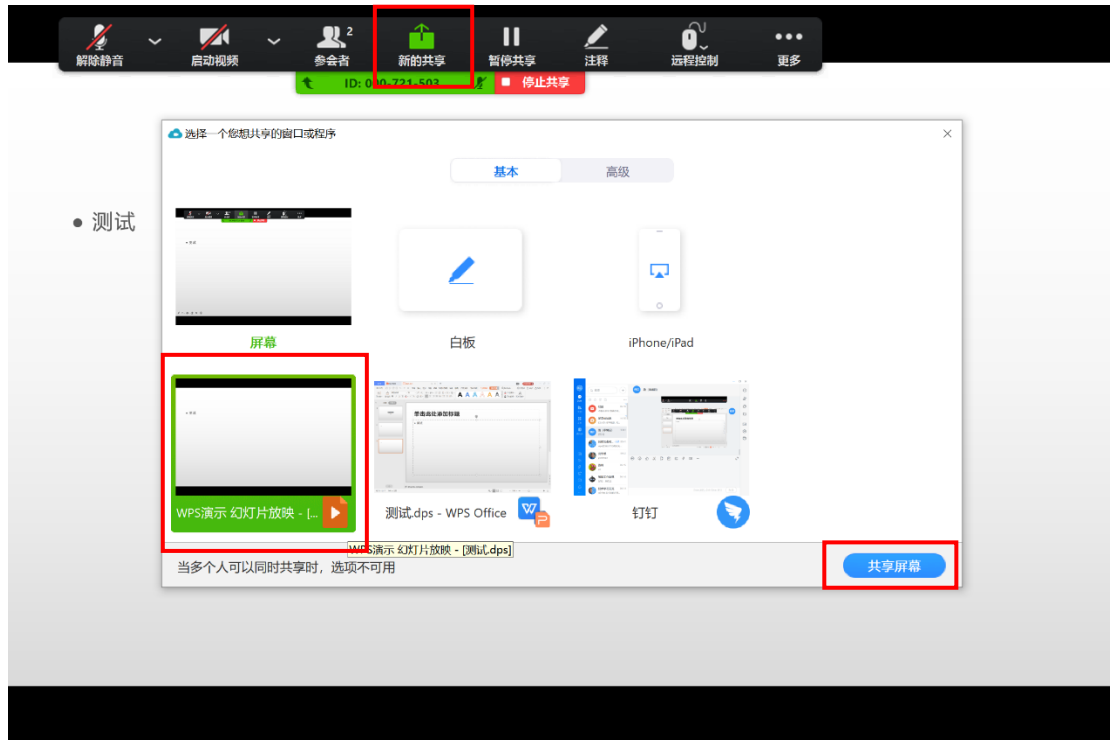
解除静音 启动视频 参会者 2 新的共享 暂停共享 注释 远程控制 更多

ID: 000-721-503 停止共享

选择一个您想共享的窗口或程序

基本 高级

• 测试

屏幕

白板

iPhone/iPad

WPS演示 幻灯片放映 - [...

测试.dps - WPS Office

钉钉

WPS演示 幻灯片放映 - [测试.dps]

当多个人可以同时共享时，选项不可用

共享屏幕